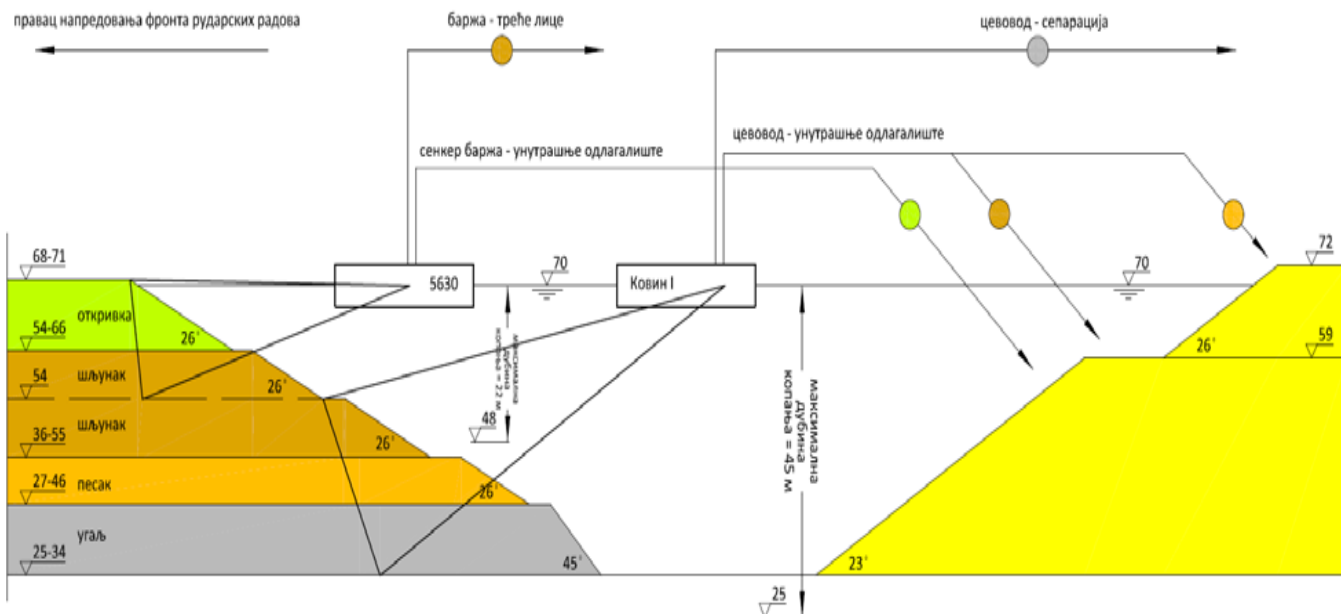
правац напредовања фронта рударских радова

баржа - треће лице

цевовод - сепарација

сенкер баржа - унутрашње одлагалиште

цевовод - унутрашње одлагалиште

68-71

5630

70

Ковин I

70

72

54-66

откривка

26°

максимална дубина копања = 22 м

максимална дубина копања = 45 м

26°

59

54

шљунак

26°

шљунак

48

36-55

26°

27-46

песак

26°

угаљ

25-34

45°

23°

25